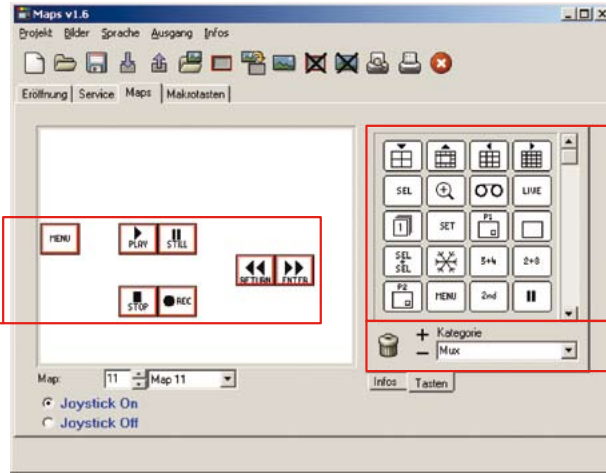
Maps v1.6

Projekt Bilder Sprache Ausgang Infos

Eröffnung Service Maps Makrotasten

MENU PLAY STILL RETURN ENTER STOP REC

SEL LIVE 1 SET P1 SEL SEL 3+4 2+8 P2 MENU 2nd

+ Kategorie
– Mux

Map: 11 Map 11

Joystick On
Joystick Off

Infos Tasten